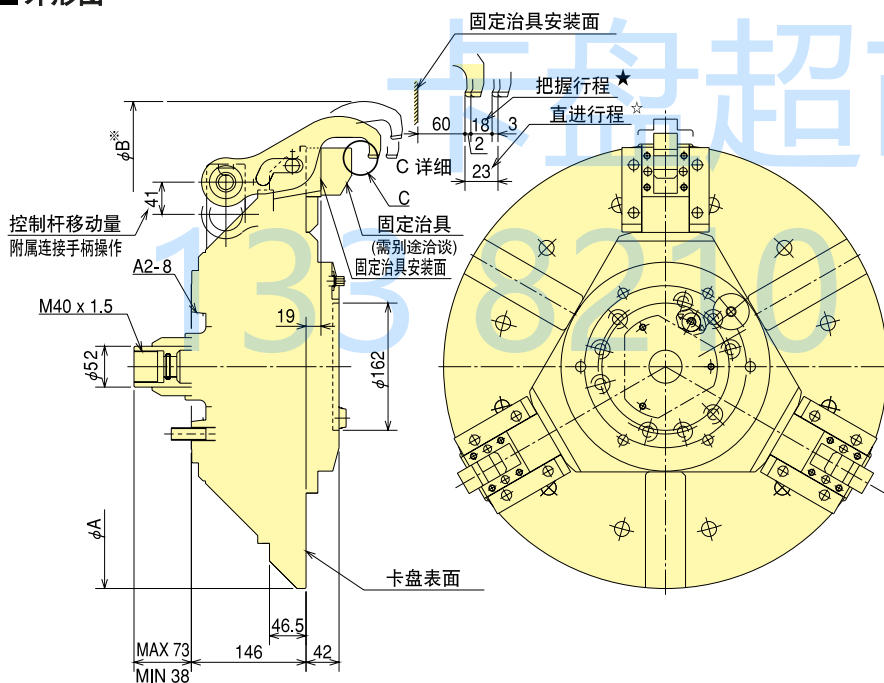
■外形图

固定治具安装面
把握行程★
直进行程☆
60
18
3
2
23
C 详细
C
$\phi B^{※}$
41
控制杆移动量
附属连接手柄操作
固定治具
(需别途洽谈)
固定治具安装面
A2-8
M40 x 1.5
19
$\phi 52$
$\phi 162$
$\phi A$
卡盘表面
46.5
MAX 73
146
42
MIN 38

卡盘超
133 8210